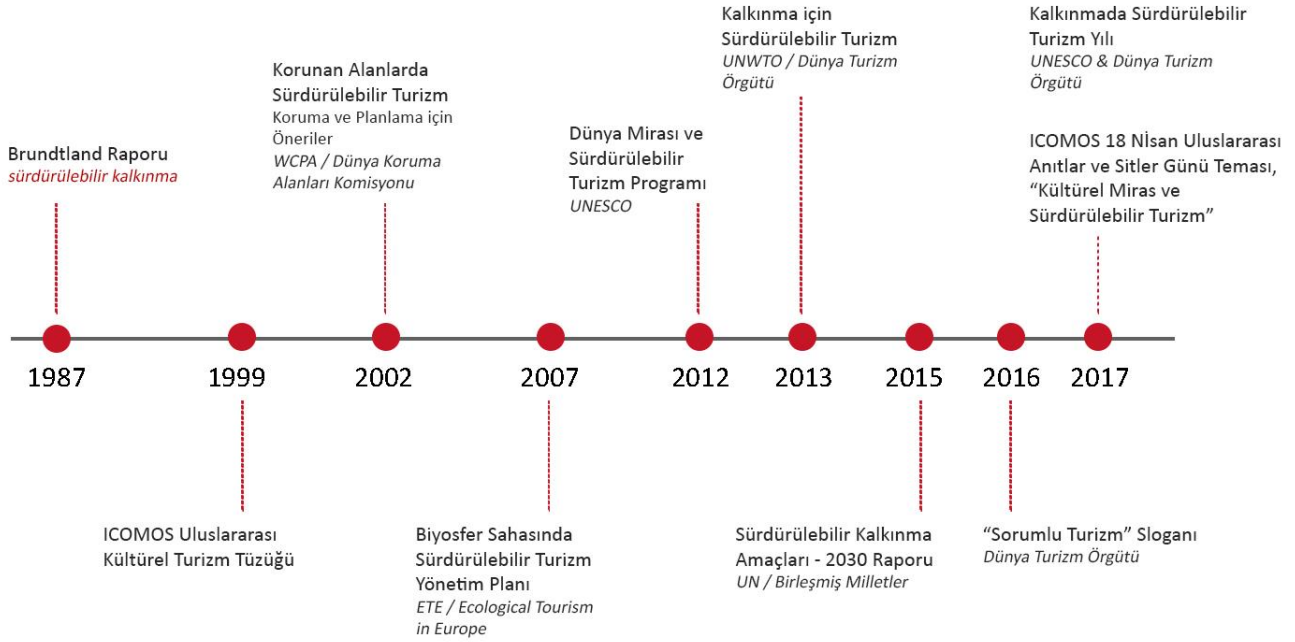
Brundtland Raporu
sürdürülebilir kalkınma

Korunan Alanlarda Sürdürülebilir Turizm
Koruma ve Planlama için Öneriler
WCPA / Dünya Koruma Alanları Komisyonu

Dünya Mirası ve Sürdürülebilir Turizm Programı
UNESCO

Kalkınma için Sürdürülebilir Turizm
UNWTO / Dünya Turizm Örgütü

Kalkınmada Sürdürülebilir Turizm Yılı
UNESCO & Dünya Turizm Örgütü

ICOMOS 18 Nİsan Uluslararası Anıtlar ve Sitler Günü Teması, "Kültürel Miras ve Sürdürülebilir Turizm"

1987 1999 2002 2007 2012 2013 2015 2016 2017

ICOMOS Uluslararası Kültürel Turizm Tüzüğü

Biyosfer Sahasında Sürdürülebilir Turizm Yönetim Planı
ETE / Ecological Tourism in Europe

Sürdürülebilir Kalkınma Amaçları - 2030 Raporu
UN / Birleşmiş Milletler

"Sorumlu Turizm" Sloganı
Dünya Turizm Örgütü